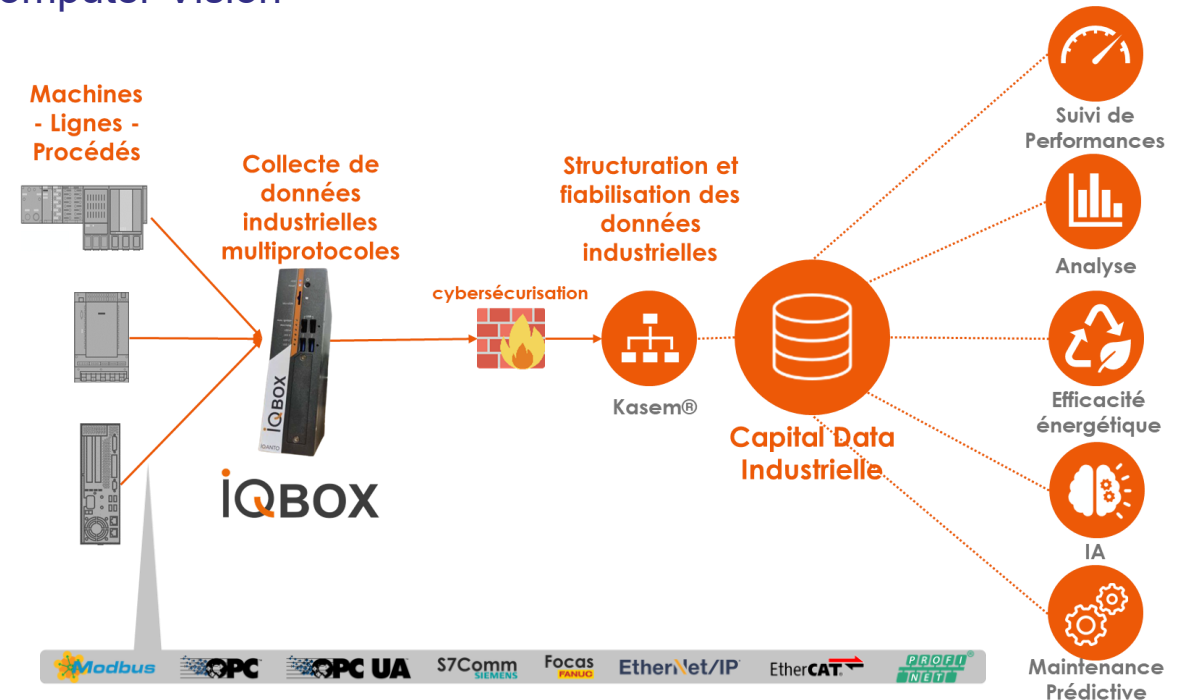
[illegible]mputer Vision

Machines - Lignes - Procédés

Collecte de données industrielles multiprotocoles

IQBOX

IQBOX

cybersécurisation

Structuration et fiabilisation des données industrielles

Kasem®

Capital Data Industrielle

Suivi de Performances

Analyse

Efficacité énergétique

IA

Maintenance Prédictive

Modbus OPC OPC UA S7Comm SIEMENS Focas FANUC EtherNet/IP EtherCAT PROFI NET